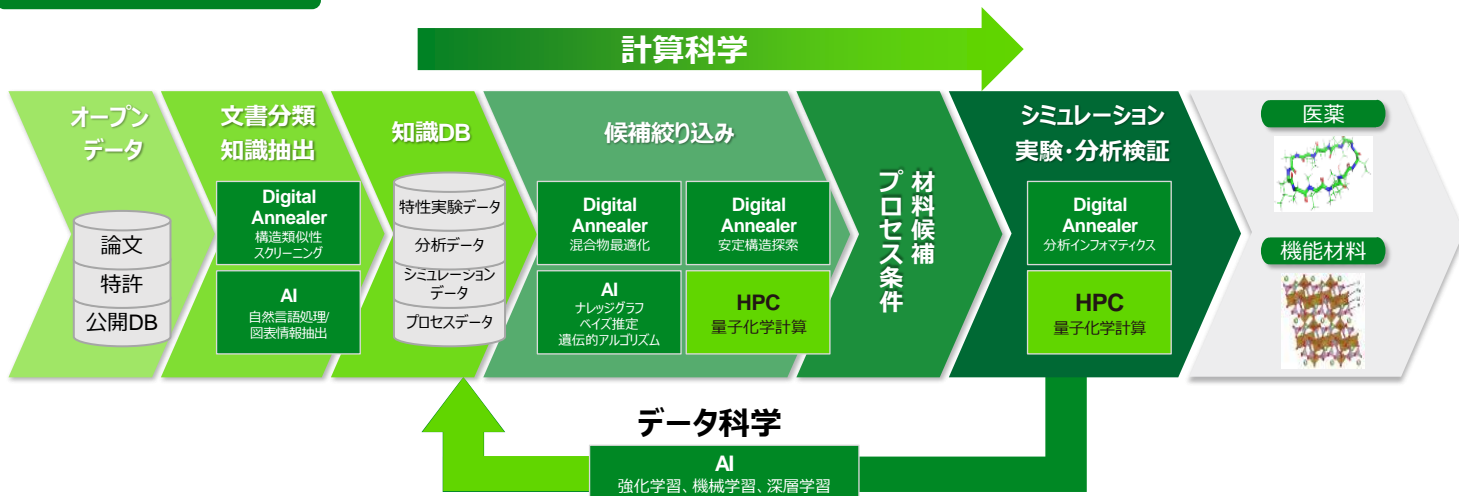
計算科学

オープンデータ

論文
特許
公開DB

文書分類
知識抽出

Digital Annealer
構造類似性スクリーニング

AI
自然言語処理/図表情報抽出

知識DB

特性実験データ
分析データ
シミュレーションデータ
プロセスデータ

候補絞り込み

Digital Annealer
混合物最適化

Digital Annealer
安定構造探索

AI
ナレッジグラフ
ベイズ推定
遺伝的アルゴリズム

HPC
量子化学計算

材料候補
プロセス条件

シミュレーション
実験・分析検証

Digital Annealer
分析インフォマティクス

HPC
量子化学計算

医薬

機能材料

データ科学

AI
強化学習、機械学習、深層学習